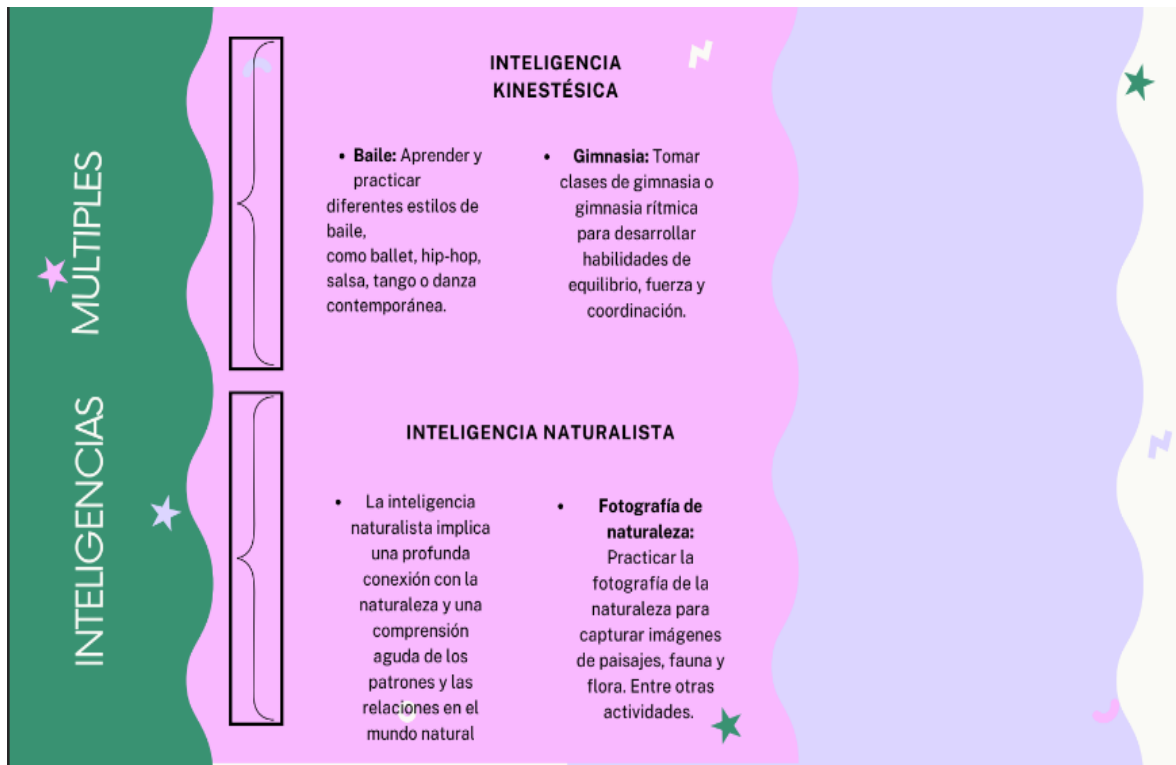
INTELIGENCIAS MULTIPLES

INTELIGENCIA KINESTÉSICA

• **Baile:** Aprender y practicar diferentes estilos de baile, como ballet, hip-hop, salsa, tango o danza contemporánea.

• **Gimnasia:** Tomar clases de gimnasia o gimnasia rítmica para desarrollar habilidades de equilibrio, fuerza y coordinación.

INTELIGENCIA NATURALISTA

• La inteligencia naturalista implica una profunda conexión con la naturaleza y una comprensión aguda de los patrones y las relaciones en el mundo natural

• **Fotografía de naturaleza:** Practicar la fotografía de la naturaleza para capturar imágenes de paisajes, fauna y flora. Entre otras actividades.